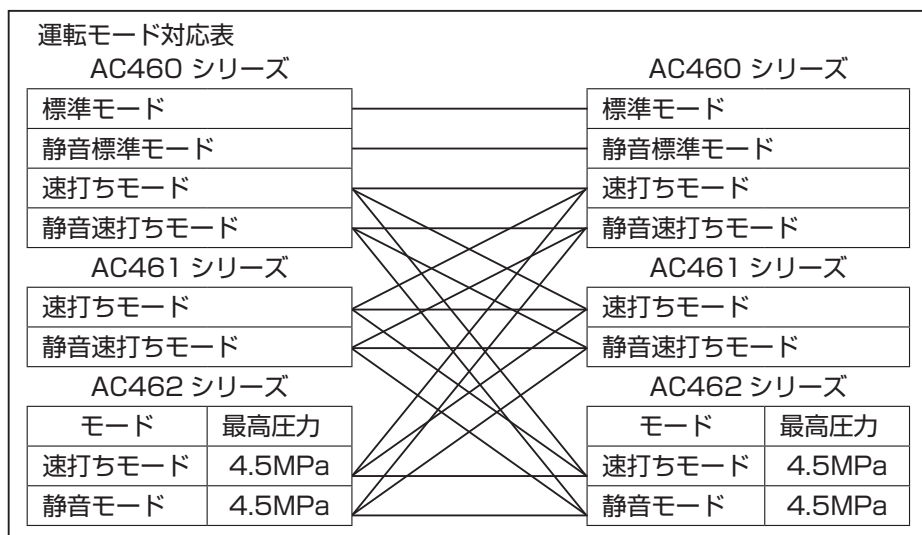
運転モード対応表

AC460 シリーズ

標準モード
静音標準モード
速打ちモード
静音速打ちモード

AC461 シリーズ

速打ちモード
静音速打ちモード

AC462 シリーズ

| モード | 最高圧力 |
|---|---|
| 速打ちモード | 4.5MPa |
| 静音モード | 4.5MPa |

AC460 シリーズ

標準モード
静音標準モード
速打ちモード
静音速打ちモード

AC461 シリーズ

速打ちモード
静音速打ちモード

AC462 シリーズ

| モード | 最高圧力 |
|---|---|
| 速打ちモード | 4.5MPa |
| 静音モード | 4.5MPa |